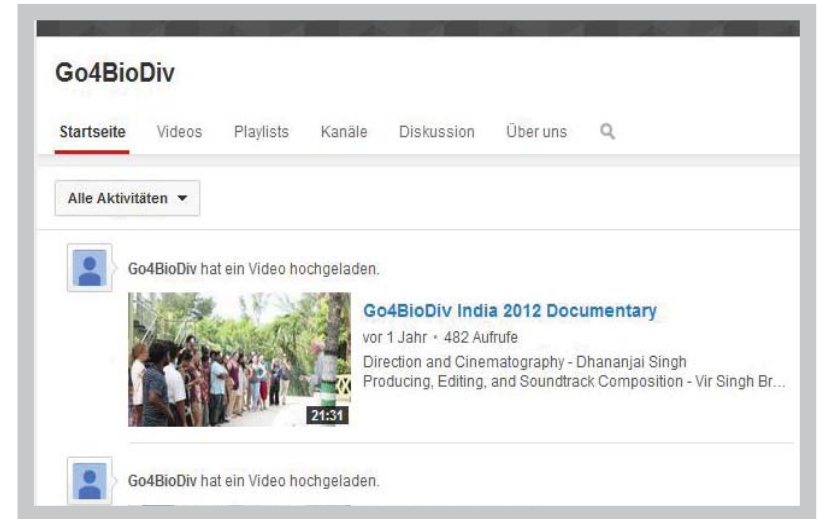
Go4BioDiv

Startseite Videos Playlists Kanäle Diskussion Über uns

Alle Aktivitäten ▾

Go4BioDiv hat ein Video hochgeladen.

Go4BioDiv India 2012 Documentary

vor 1 Jahr • 482 Aufrufe

Direction and Cinematography - Dhananjai Singh
Producing, Editing, and Soundtrack Composition - Vir Singh Br...

21:31

Go4BioDiv hat ein Video hochgeladen.